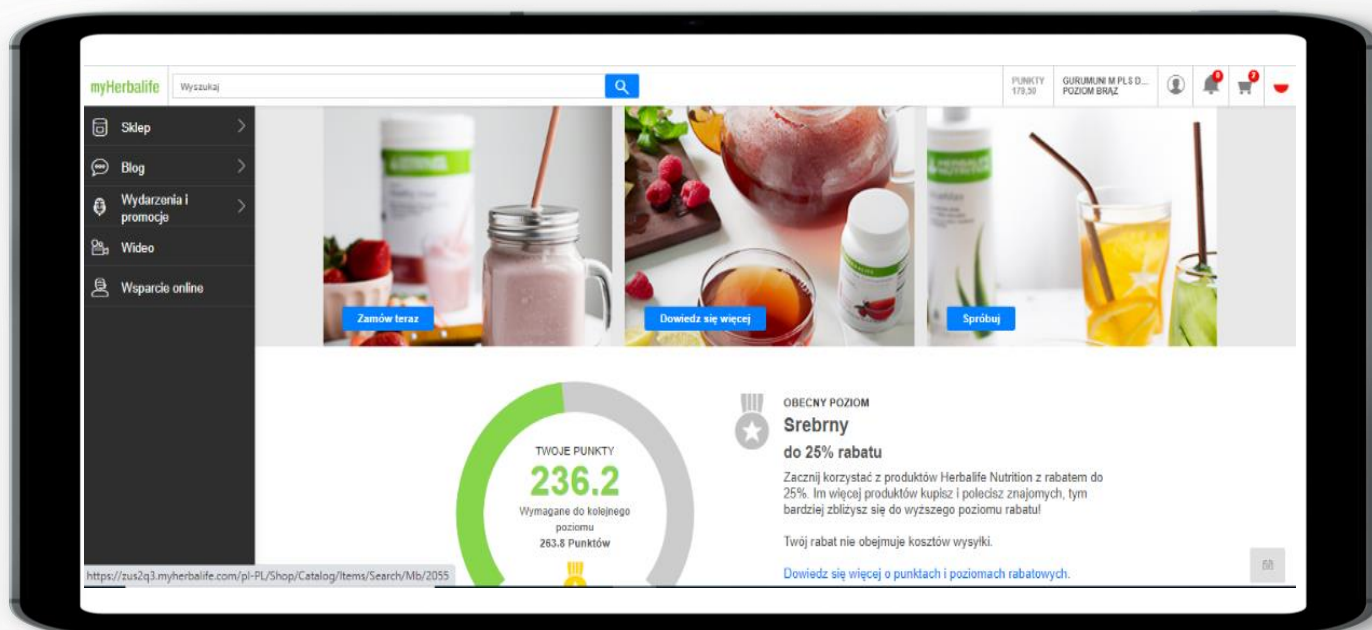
myHerbalife

Wyszukaj

PUNKTY 179,50

GURUMUNI M PLS D...
POZIOM BRĄZ

Sklep

Blog

Wydarzenia i promocje

Wideo

Wsparcie online

Zamów teraz

Dowiedz się więcej

Spróbuj

TWOJE PUNKTY
236.2
Wymagane do kolejnego poziomu
263.8 Punktów

OBECNY POZIOM
Srebrny
do 25% rabatu

Zacznij korzystać z produktów Herbalife Nutrition z rabatem do 25%. Im więcej produktów kupisz i polecisz znajomych, tym bardziej zbliżysz się do wyższego poziomu rabatu!

Twój rabat nie obejmuje kosztów wysyłki.

Dowiedz się więcej o punktach i poziomach rabatowych.

https://zus2q3.myherbalife.com/pl-PL/Shop/Catalog/Items/Search/Mb/2055